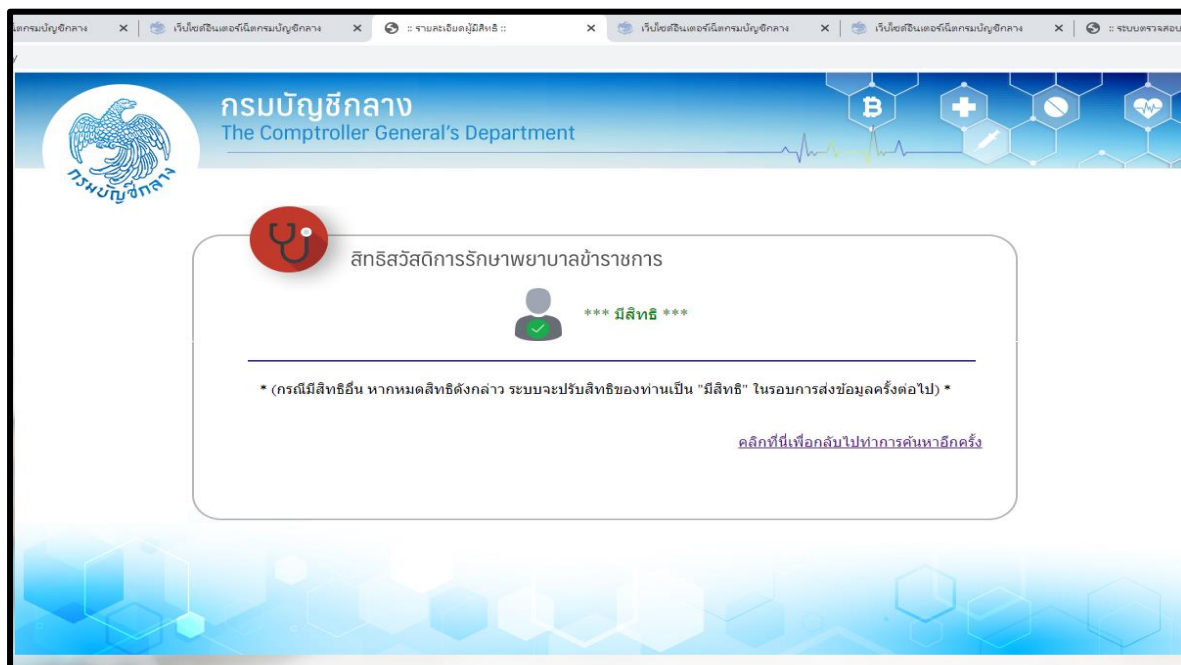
ตกรมบัญชีกลาง × เว็บไซต์อินเตอร์เน็ตกรมบัญชีกลาง × :: รายละเอียดผู้มีสิทธิ :: × เว็บไซต์อินเตอร์เน็ตกรมบัญชีกลาง × เว็บไซต์อินเตอร์เน็ตกรมบัญชีกลาง × :: ระบบตรวจสอบ

กรมบัญชีกลาง
The Comptroller General's Department

กรมบัญชีกลาง

สิทธิสวัสดิการรักษาพยาบาลข้าราชการ

*** มีสิทธิ ***

* (กรณีมีสิทธิอื่น หากหมดสิทธิดังกล่าว ระบบจะปรับสิทธิของท่านเป็น "มีสิทธิ" ในรอบการส่งข้อมูลครั้งต่อไป) *

คลิกที่นี่เพื่อกลับไปทำการค้นหาอีกครั้ง